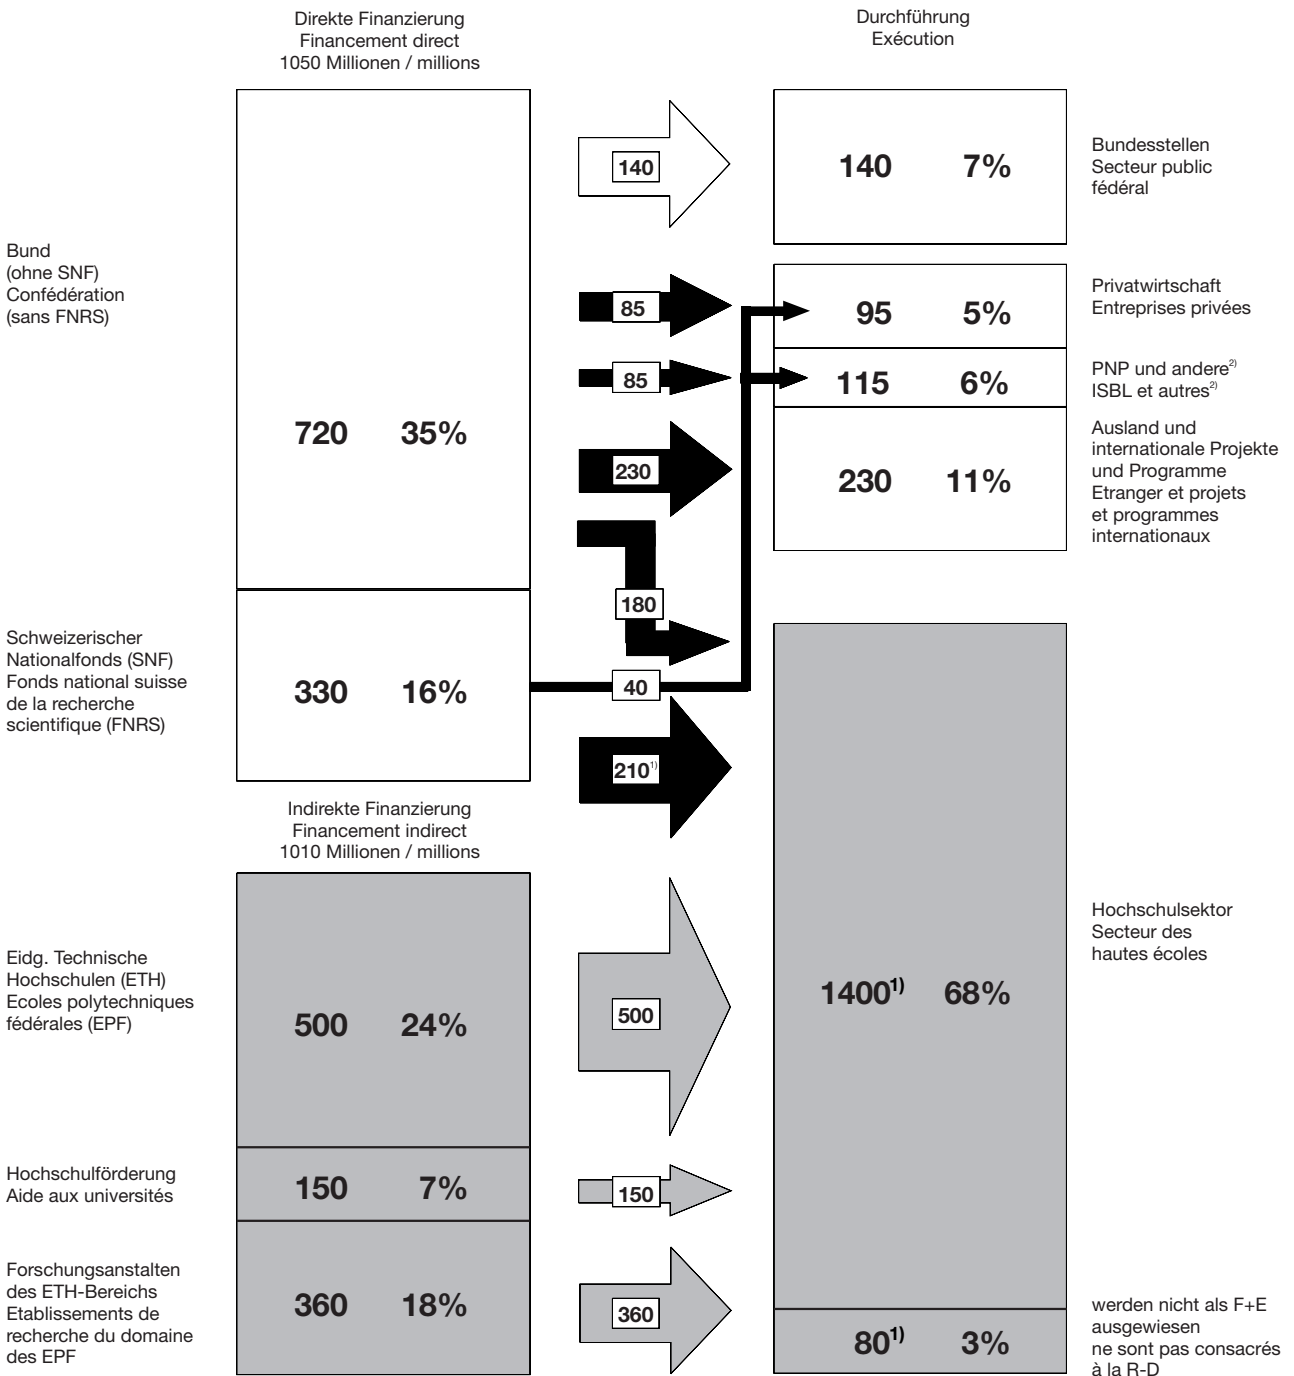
Direkte Finanzierung
Financement direct
1050 Millionen / millions

Durchführung
Exécution

Bund
(ohne SNF)
Confédération
(sans FNRS)

720 35%

140

140 7%

Bundesstellen
Secteur public fédéral

85

95 5%

Privatwirtschaft
Entreprises privées

85

115 6%

PNP und andere$^{2)}$
ISBL et autres$^{2)}$

230

230 11%

Ausland und internationale Projekte und Programme
Etranger et projets et programmes internationaux

180

Schweizerischer Nationalfonds (SNF)
Fonds national suisse de la recherche scientifique (FNRS)

330 16%

40

210$^{1)}$

Indirekte Finanzierung
Financement indirect
1010 Millionen / millions

Eidg. Technische Hochschulen (ETH)
Ecoles polytechniques fédérales (EPF)

500 24%

500

1400$^{1)}$ 68%

Hochschulsektor
Secteur des hautes écoles

Hochschulförderung
Aide aux universités

150 7%

150

Forschungsanstalten des ETH-Bereichs
Etablissements de recherche du domaine des EPF

360 18%

360

80$^{1)}$ 3%

werden nicht als F+E ausgewiesen
ne sont pas consacrés à la R-D